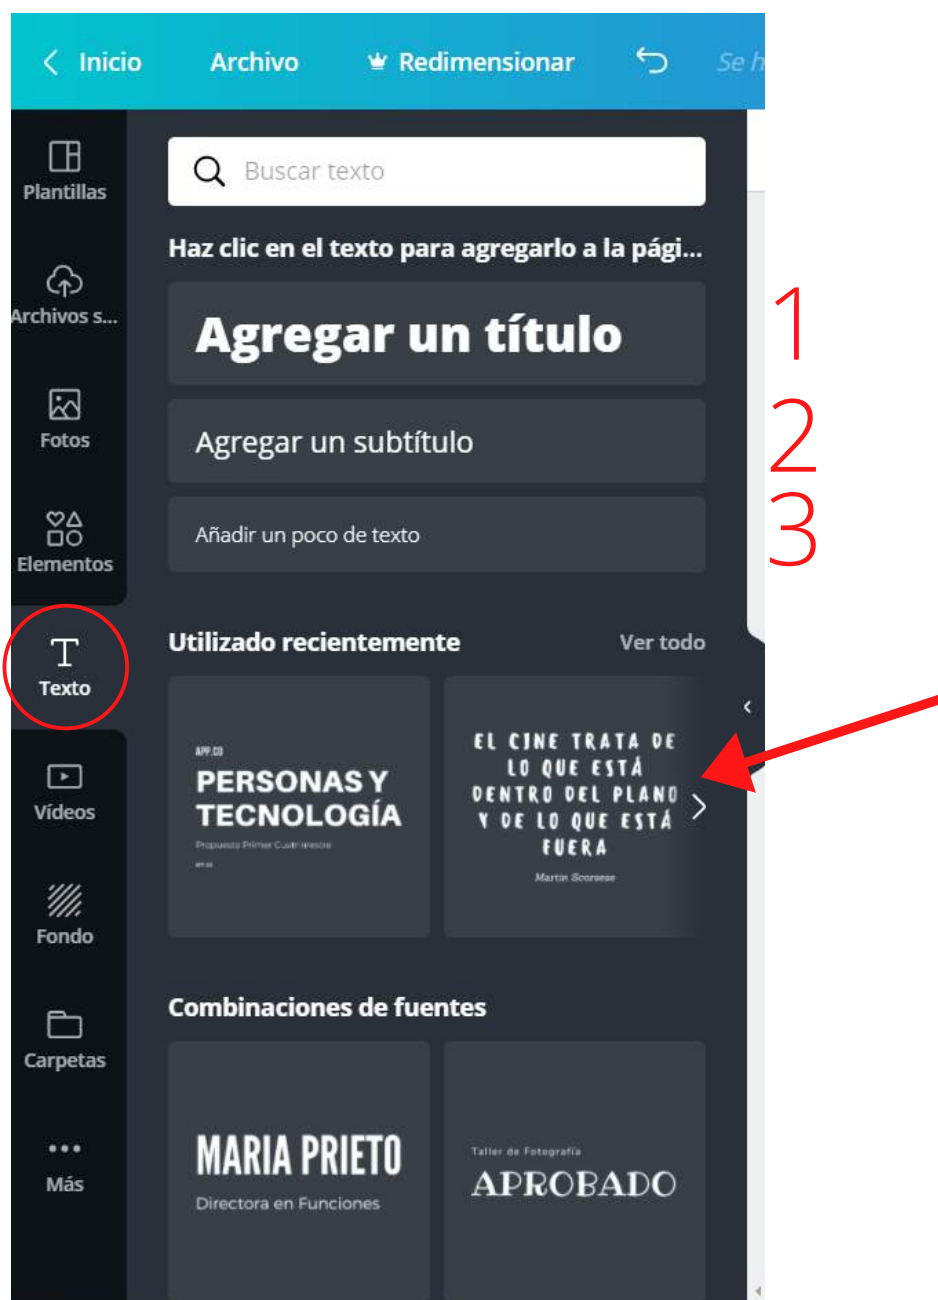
Inicio Archivo Redimensionar Se h

Plantillas

Archivos s...

Fotos

Elementos

Texto

Vídeos

Fondo

Carpetas

Más

Buscar texto

Haz clic en el texto para agregarlo a la pági...

Agregar un título

1

Agregar un subtítulo

2

Añadir un poco de texto

3

Utilizado recientemente

Ver todo

APP.CO

PERSONAS Y TECNOLOGÍA

Propuesta Primer Cuatrimestre

EL CINE TRATA DE LO QUE ESTÁ DENTRO DEL PLANO Y DE LO QUE ESTÁ FUERA

Martin Scorsese

Combinaciones de fuentes

MARIA PRIETO

Directora en Funciones

Taller de Fotografía

APROBADO